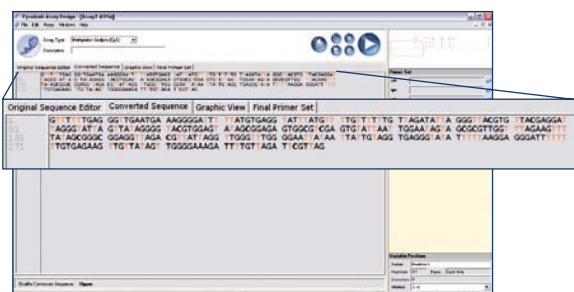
Pyrosequencing Assay Design - [Assay1 RPyr]
File Edit Assay Window Help
Assay Type: Methylation Analysis (CpG)
Description:
Original Sequence Editor | Converted Sequence | Graphic View | Final Primer Set

Original Sequence Editor | Converted Sequence | Graphic View | Final Primer Set
1 GTTTTTGAG GGTGAATGA AAGGGGATT TTATGTGAGG TATTTATGTT TTGTTTTTG TTAGATATTA GGGTTACGTG TTACGAGGAT
61 TAGGGATTA GTTATAGGGG TACGTGGAGT ATAGCGGAGA GTGGCGTCGA GTGTATTAAT TGGAATAGTA GCGCGTTGGT TTAGAAGTTT
121 TATAGCGGGC GGAGGTTAGA CGTTATTAGG TTGGGTTTGG GGAATTATAA TTATTGTAGG TGAGGGATAT TTTTTAAGGA GGGATTTTTT
181 TTGTGAGAAG TTGTTATAGT TGGGGAAAGA TTTTGTTAGA TTCGTTAG

Primer Set
Variable Position
Disable Conversion Sequence: None